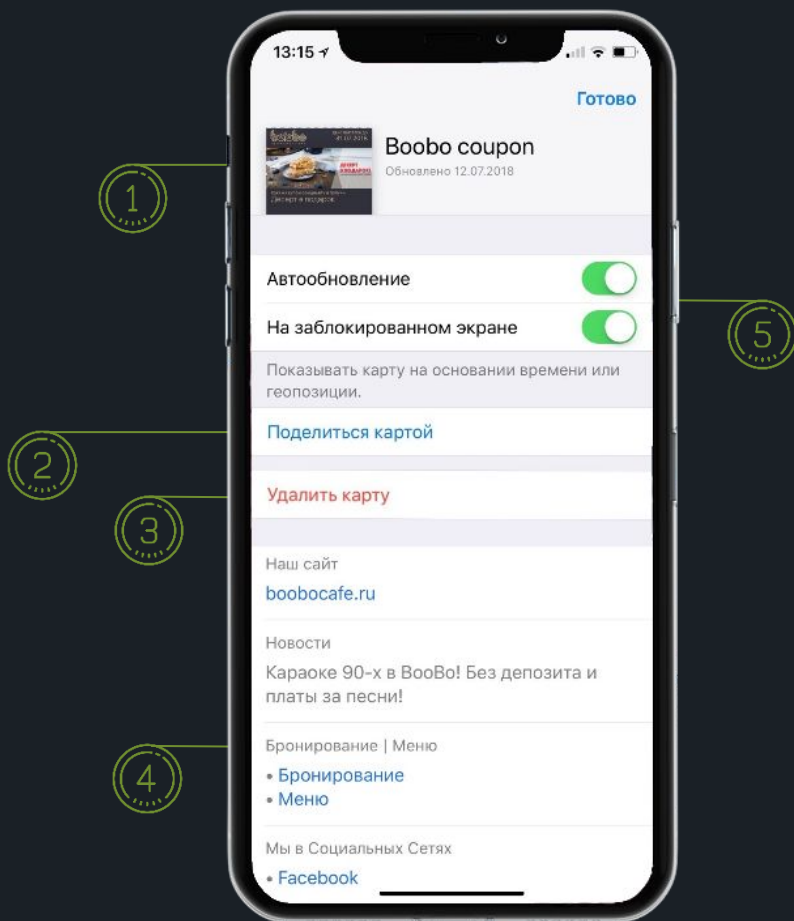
13:15

Готово

Boobo coupon
Обновлено 12.07.2018

Автообновление

На заблокированном экране

Показывать карту на основании времени или геопозиции.

Поделиться картой

Удалить карту

Наш сайт
boobocafe.ru

Новости
Караоке 90-х в BooBo! Без депозита и платы за песни!

Бронирование | Меню
• Бронирование
• Меню

Мы в Социальных Сетях
• Facebook

1
2
3
4
5